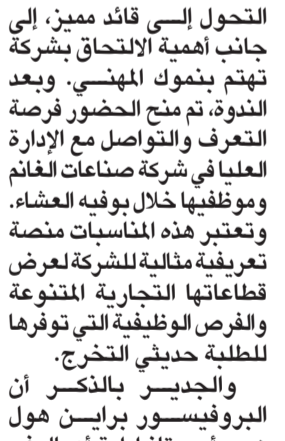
التحول إلى قائد مميز، إلى جانب أهمية الالتحاق بشركة تهتم بنموك المهني. وبعد الندوة، تم منح الحضور فرصة التعرف والتواصل مع الإدارة العليا في شركة صناعات الغانم وموظفيها خلال بوفيه العشاء. وتعتبر هذه المناسبات منصة تعريفية مثالية للشركة لعرض قطاعاتها التجارية المتنوعة والفرص الوظيفية التي توفرها للطلبة حديثي التخرج.

والجدير بالذكر أن البروفيسور براين هول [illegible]